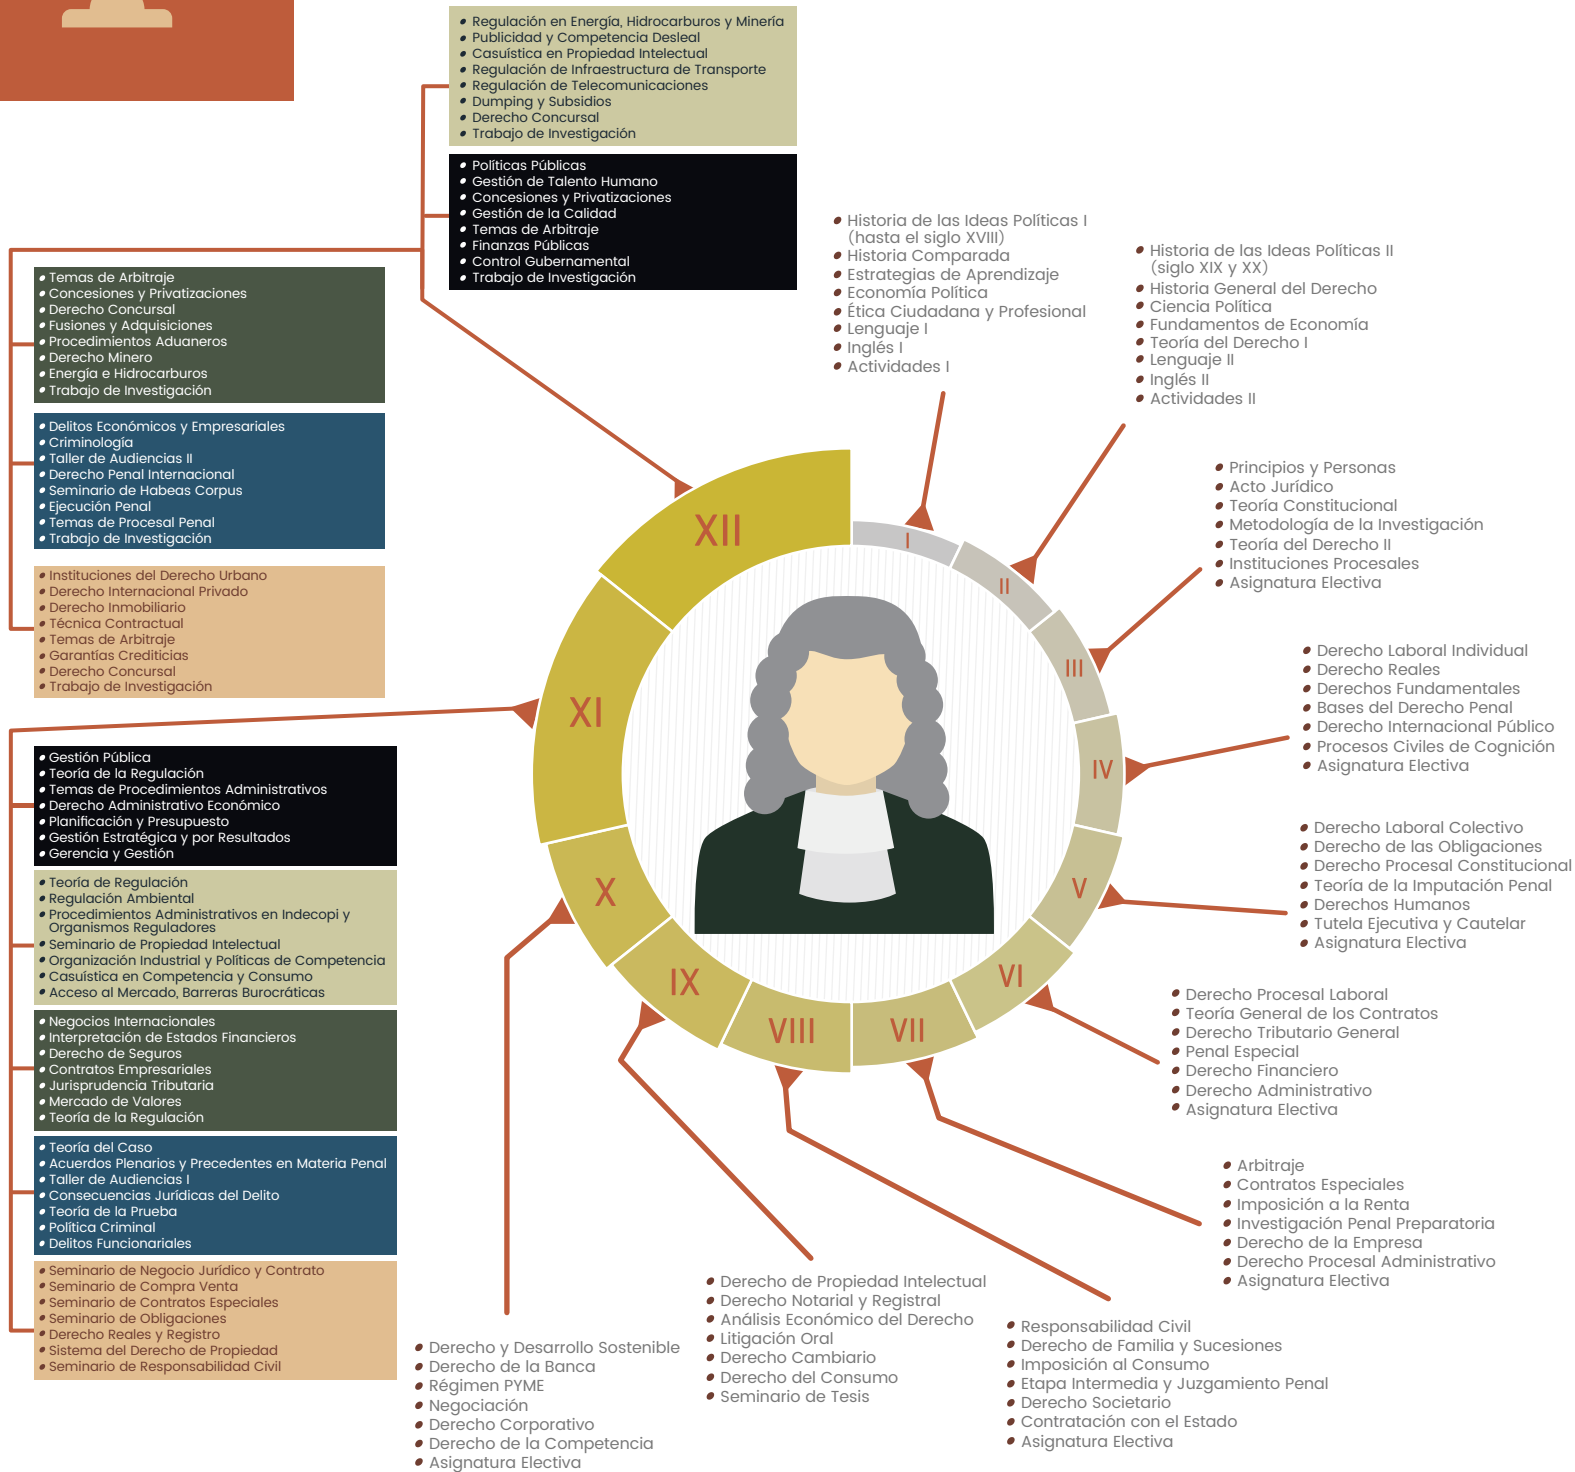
• Regulación en Energía, Hidrocarburos y Minería
• Publicidad y Competencia Desleal
• Casuística en Propiedad Intelectual
• Regulación de Infraestructura de Transporte
• Regulación de Telecomunicaciones
• Dumping y Subsidios
• Derecho Concursal
• Trabajo de Investigación

• Políticas Públicas
• Gestión de Talento Humano
• Concesiones y Privatizaciones
• Gestión de la Calidad
• Temas de Arbitraje
• Finanzas Públicas
• Control Gubernamental
• Trabajo de Investigación

• Temas de Arbitraje
• Concesiones y Privatizaciones
• Derecho Concursal
• Fusiones y Adquisiciones
• Procedimientos Aduaneros
• Derecho Minero
• Energía e Hidrocarburos
• Trabajo de Investigación

• Delitos Económicos y Empresariales
• Criminología
• Taller de Audiencias II
• Derecho Penal Internacional
• Seminario de Habeas Corpus
• Ejecución Penal
• Temas de Procesal Penal
• Trabajo de Investigación

• Instituciones del Derecho Urbano
• Derecho Internacional Privado
• Derecho Inmobiliario
• Técnica Contractual
• Temas de Arbitraje
• Garantías Crediticias
• Derecho Concursal
• Trabajo de Investigación

• Gestión Pública
• Teoría de la Regulación
• Temas de Procedimientos Administrativos
• Derecho Administrativo Económico
• Planificación y Presupuesto
• Gestión Estratégica y por Resultados
• Gerencia y Gestión

• Teoría de Regulación
• Regulación Ambiental
• Procedimientos Administrativos en Indecopi y Organismos Reguladores
• Seminario de Propiedad Intelectual
• Organización Industrial y Políticas de Competencia
• Casuística en Competencia y Consumo
• Acceso al Mercado, Barreras Burocráticas

• Negocios Internacionales
• Interpretación de Estados Financieros
• Derecho de Seguros
• Contratos Empresariales
• Jurisprudencia Tributaria
• Mercado de Valores
• Teoría de la Regulación

• Teoría del Caso
• Acuerdos Plenarios y Precedentes en Materia Penal
• Taller de Audiencias I
• Consecuencias Jurídicas del Delito
• Teoría de la Prueba
• Política Criminal
• Delitos Funcionariales

• Seminario de Negocio Jurídico y Contrato
• Seminario de Compra Venta
• Seminario de Contratos Especiales
• Seminario de Obligaciones
• Derecho Reales y Registro
• Sistema del Derecho de Propiedad
• Seminario de Responsabilidad Civil

• Historia de las Ideas Políticas I (hasta el siglo XVIII)
• Historia Comparada
• Estrategias de Aprendizaje
• Economía Política
• Ética Ciudadana y Profesional
• Lenguaje I
• Inglés I
• Actividades I

• Historia de las Ideas Políticas II (siglo XIX y XX)
• Historia General del Derecho
• Ciencia Política
• Fundamentos de Economía
• Teoría del Derecho I
• Lenguaje II
• Inglés II
• Actividades II

• Principios y Personas
• Acto Jurídico
• Teoría Constitucional
• Metodología de la Investigación
• Teoría del Derecho II
• Instituciones Procesales
• Asignatura Electiva

• Derecho Laboral Individual
• Derecho Reales
• Derechos Fundamentales
• Bases del Derecho Penal
• Derecho Internacional Público
• Procesos Civiles de Cognición
• Asignatura Electiva

• Derecho Laboral Colectivo
• Derecho de las Obligaciones
• Derecho Procesal Constitucional
• Teoría de la Imputación Penal
• Derechos Humanos
• Tutela Ejecutiva y Cautelar
• Asignatura Electiva

• Derecho Procesal Laboral
• Teoría General de los Contratos
• Derecho Tributario General
• Penal Especial
• Derecho Financiero
• Derecho Administrativo
• Asignatura Electiva

• Arbitraje
• Contratos Especiales
• Imposición a la Renta
• Investigación Penal Preparatoria
• Derecho de la Empresa
• Derecho Procesal Administrativo
• Asignatura Electiva

• Responsabilidad Civil
• Derecho de Familia y Sucesiones
• Imposición al Consumo
• Etapa Intermedia y Juzgamiento Penal
• Derecho Societario
• Contratación con el Estado
• Asignatura Electiva

• Derecho de Propiedad Intelectual
• Derecho Notarial y Registral
• Análisis Económico del Derecho
• Litigación Oral
• Derecho Cambiario
• Derecho del Consumo
• Seminario de Tesis

• Derecho y Desarrollo Sostenible
• Derecho de la Banca
• Régimen PYME
• Negociación
• Derecho Corporativo
• Derecho de la Competencia
• Asignatura Electiva

XII
I
II
III
IV
V
VI
VII
VIII
IX
X
XI